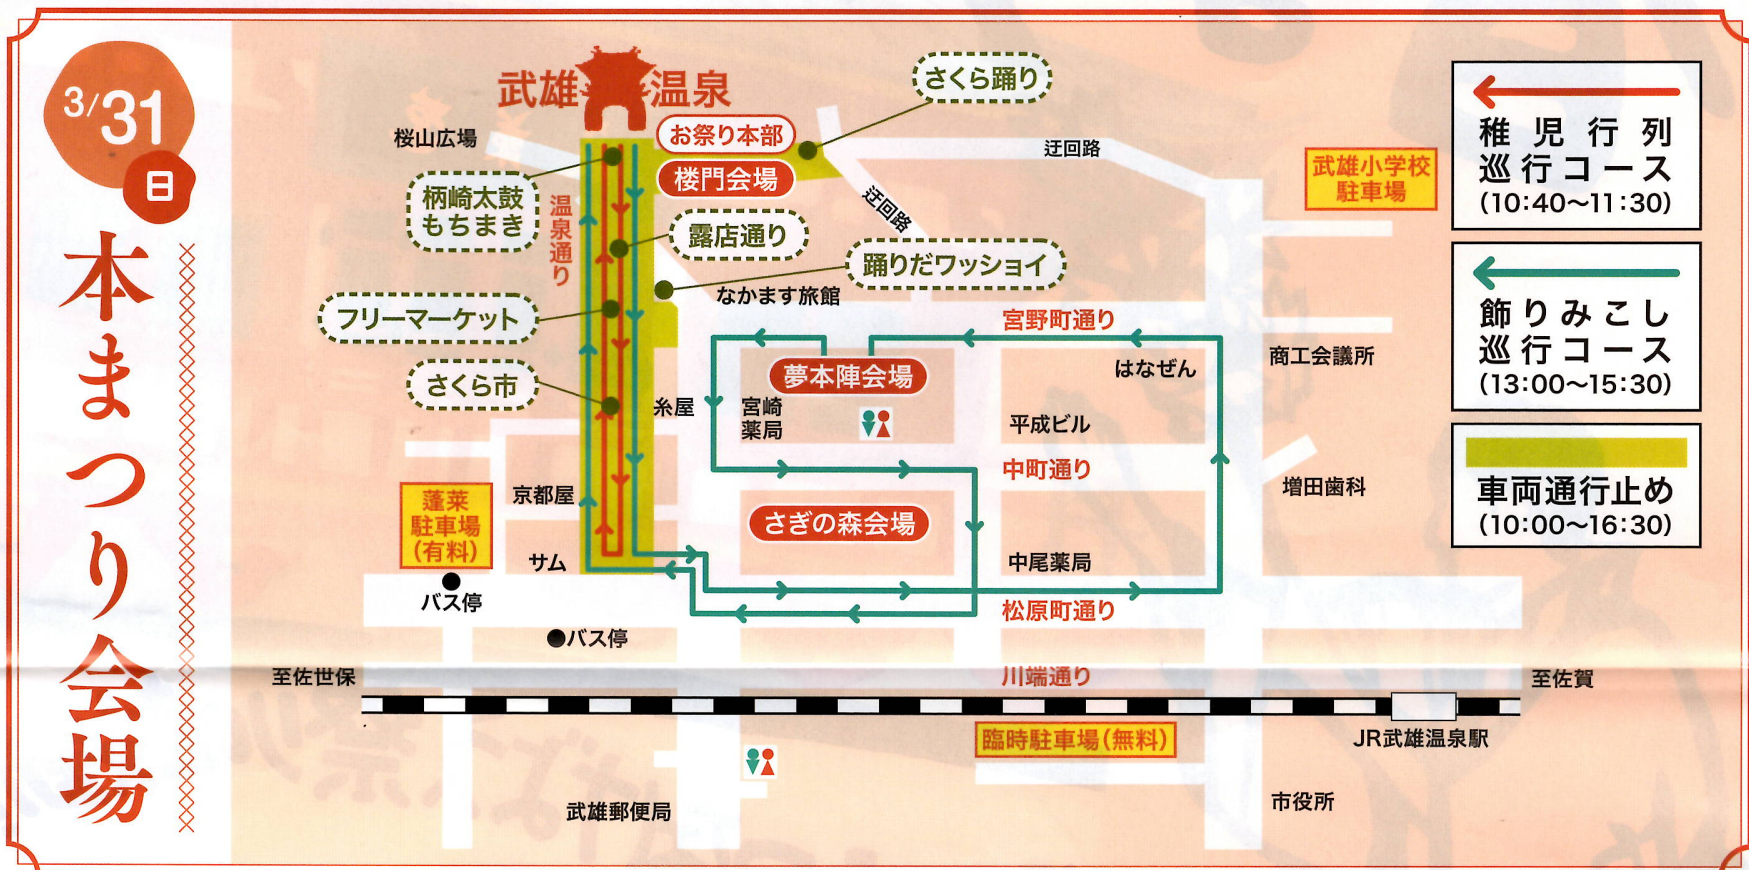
3/31 日

本まつり会場

武雄温泉

桜山広場

お祭り本部

楼門会場

さくら踊り

迂回路

迂回路

柄崎太鼓もちまき

温泉通り

露店通り

踊りだワッショイ

なかます旅館

フリーマーケット

さくら市

糸屋

宮野町通り

夢本陣会場

宮崎薬局

はなぜん

平成ビル

中町通り

さぎの森会場

京都屋

蓬莱駐車場(有料)

サム

バス停

バス停

中尾薬局

松原町通り

武雄小学校駐車場

商工会議所

増田歯科

稚児行列巡行コース (10:40~11:30)

飾りみこし巡行コース (13:00~15:30)

車両通行止め (10:00~16:30)

至佐世保

川端通り

至佐賀

臨時駐車場(無料)

JR武雄温泉駅

武雄郵便局

市役所